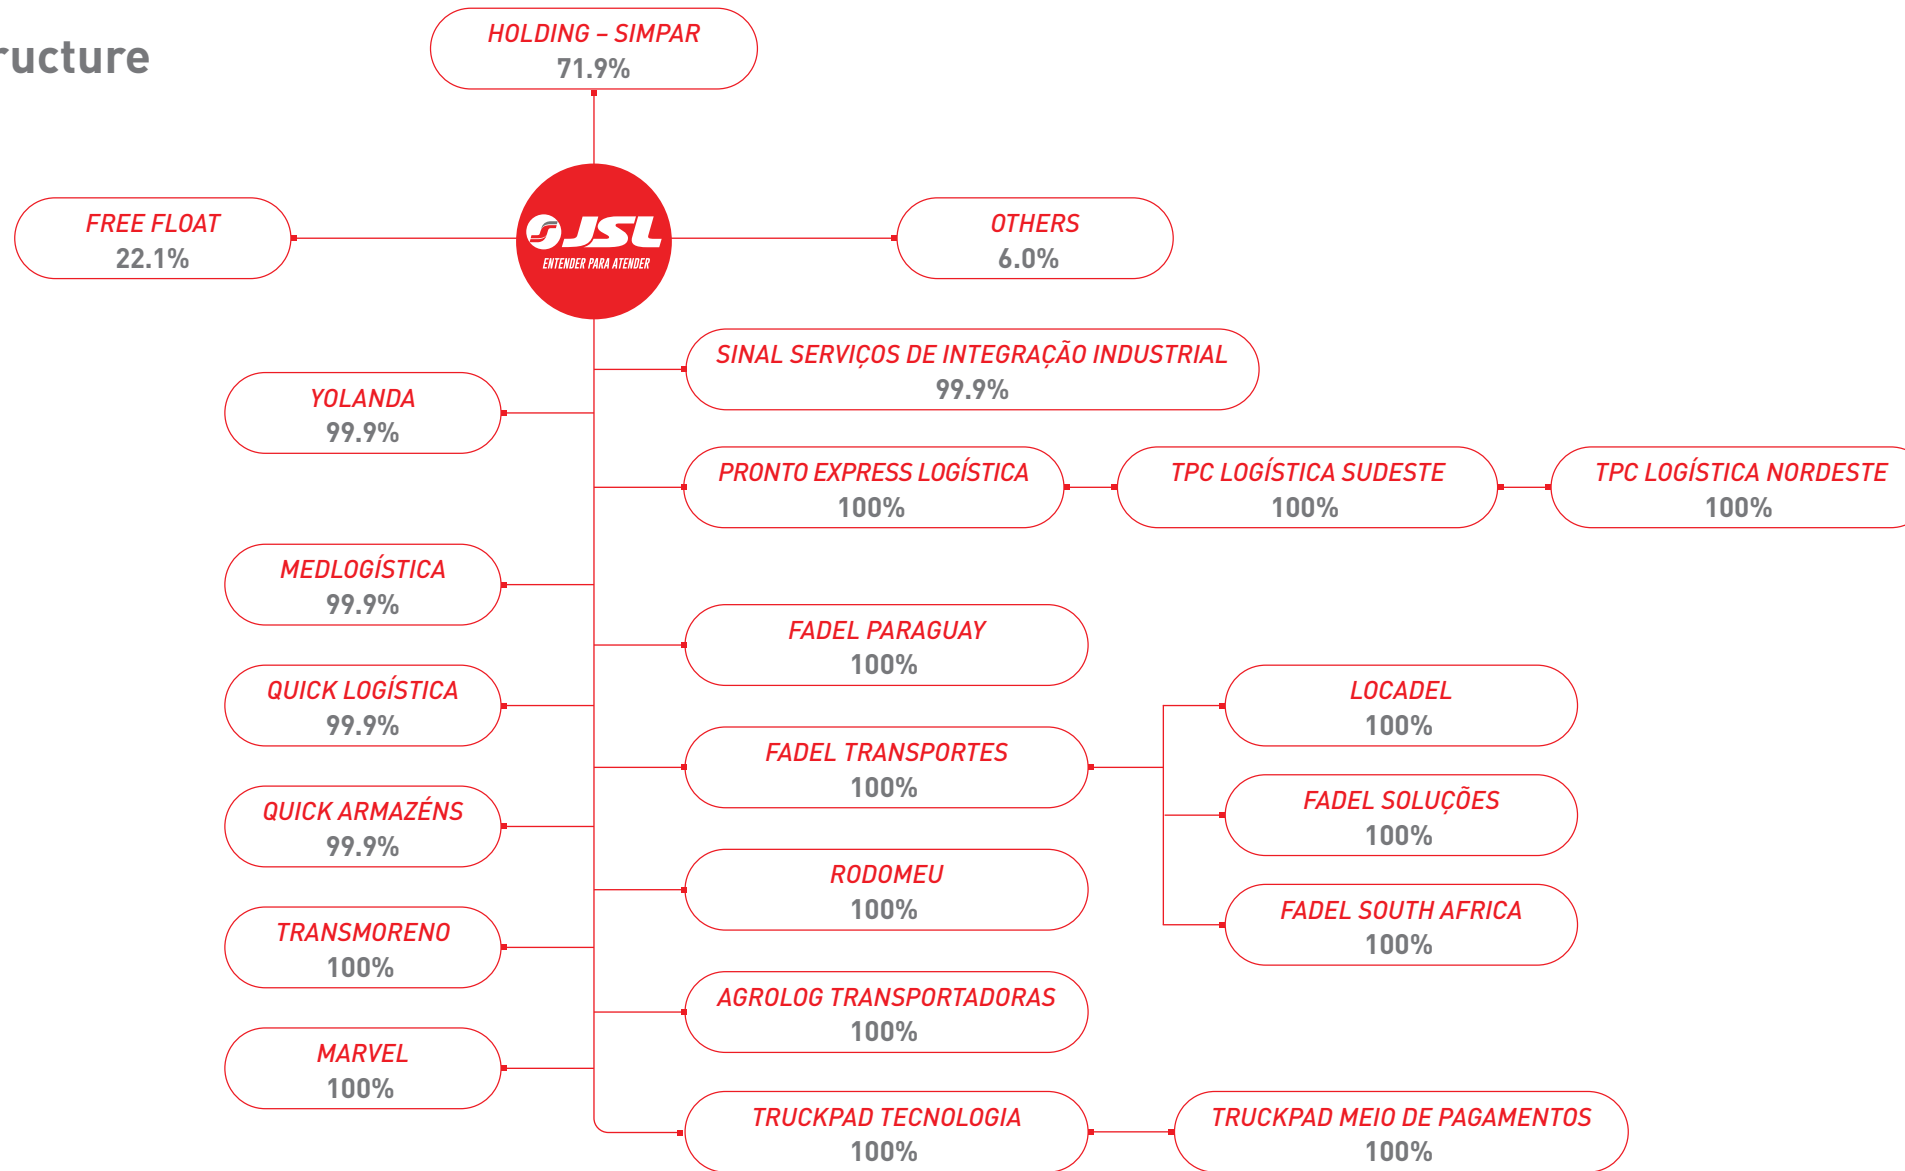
ructure

HOLDING – SIMPAR
71.9%

FREE FLOAT
22.1%

JSL
ENTENDER PARA ATENDER

OTHERS
6.0%

SINAL SERVIÇOS DE INTEGRAÇÃO INDUSTRIAL
99.9%

YOLANDA
99.9%

PRONTO EXPRESS LOGÍSTICA
100%

TPC LOGÍSTICA SUDESTE
100%

TPC LOGÍSTICA NORDESTE
100%

MEDLOGÍSTICA
99.9%

FADEL PARAGUAY
100%

QUICK LOGÍSTICA
99.9%

LOCADEL
100%

FADEL TRANSPORTES
100%

FADEL SOLUÇÕES
100%

QUICK ARMAZÉNS
99.9%

RODOMEU
100%

FADEL SOUTH AFRICA
100%

TRANSMORENO
100%

AGROLOG TRANSPORTADORAS
100%

MARVEL
100%

TRUCKPAD TECNOLOGIA
100%

TRUCKPAD MEIO DE PAGAMENTOS
100%